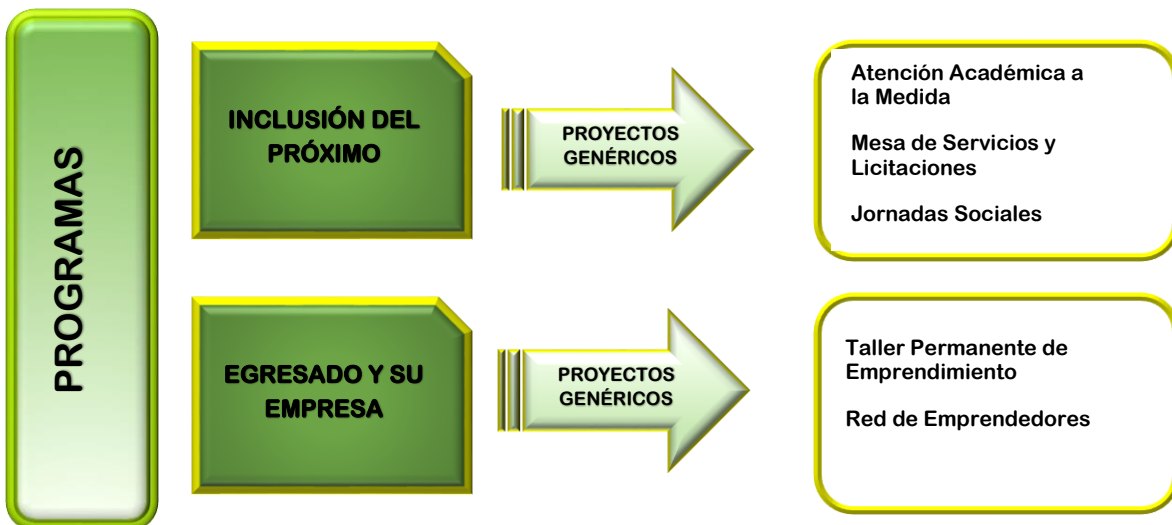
PROGRAMAS

INCLUSIÓN DEL PRÓXIMO

PROYECTOS GENÉRICOS

Atención Académica a la Medida

Mesa de Servicios y Licitaciones

Jornadas Sociales

EGRESADO Y SU EMPRESA

PROYECTOS GENÉRICOS

Taller Permanente de Emprendimiento

Red de Emprendedores